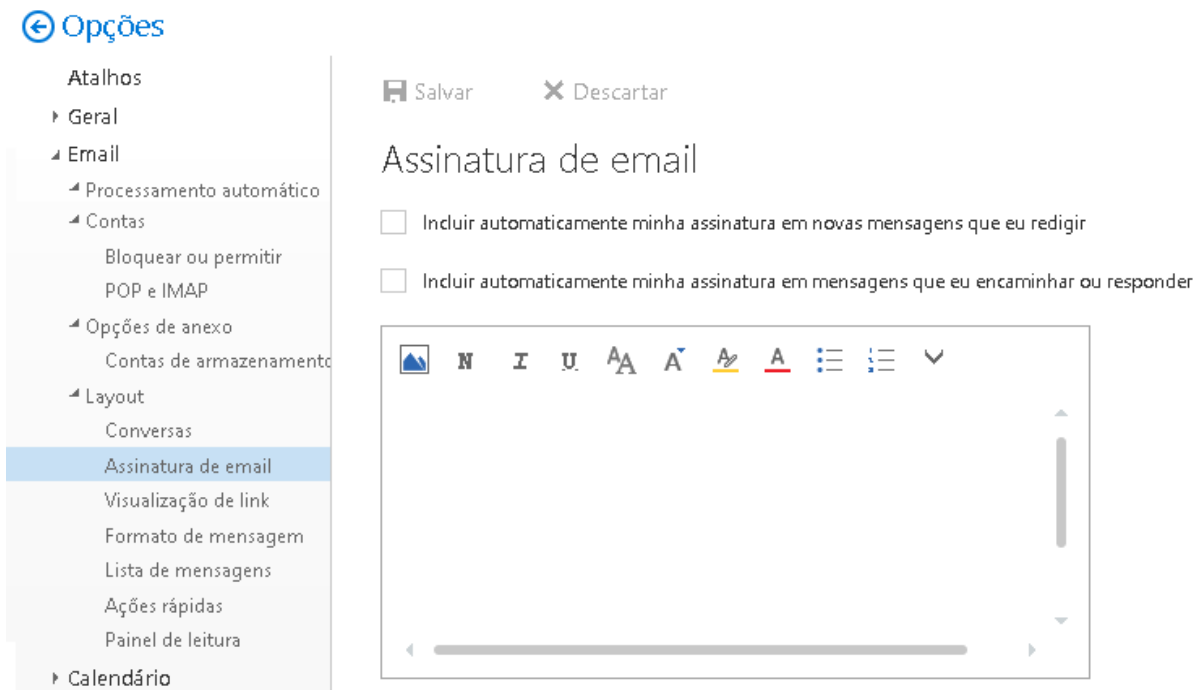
Opções

Atalhos
Geral
Email
Processamento automático
Contas
Bloquear ou permitir
POP e IMAP
Opções de anexo
Contas de armazenamento
Layout
Conversas
Assinatura de email
Visualização de link
Formato de mensagem
Lista de mensagens
Ações rápidas
Painel de leitura
Calendário

Salvar Descartar

Assinatura de email

Incluir automaticamente minha assinatura em novas mensagens que eu redigir

Incluir automaticamente minha assinatura em mensagens que eu encaminhar ou responder

N I U A A A A